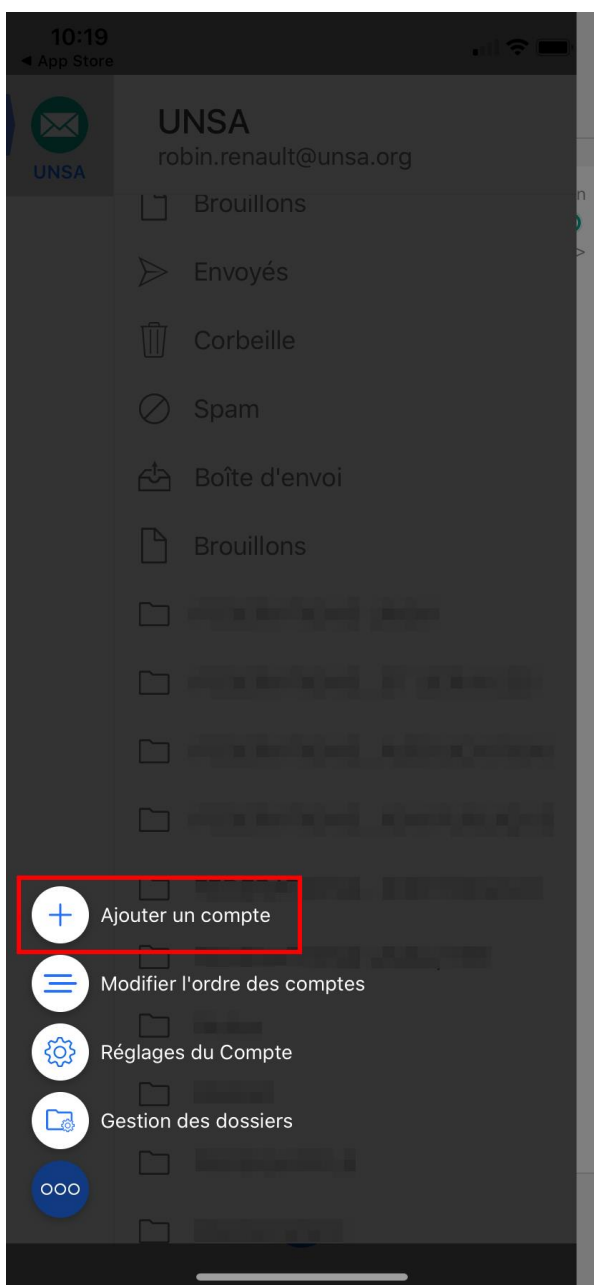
10:19
◀ App Store

UNSA

UNSA
robin.renault@unsa.org

Brouillons

Envoyés

Corbeille

Spam

Boîte d'envoi

Brouillons

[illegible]

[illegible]

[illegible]

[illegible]

Ajouter un compte

Modifier l'ordre des comptes

Réglages du Compte

Gestion des dossiers